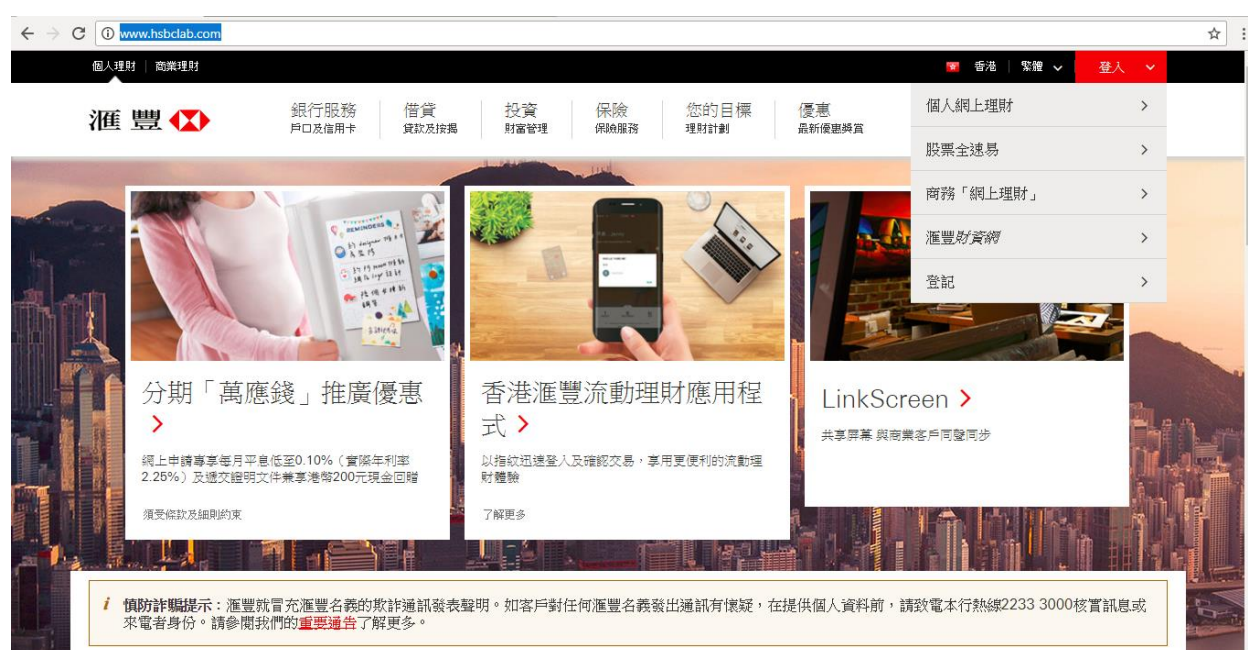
www.hsbclab.com

個人理財 | 商業理財

香港 | 繁體 登入

滙豐

銀行服務
戶口及信用卡

借貸
貸款及按揭

投資
財富管理

保險
保險服務

您的目標
理財計劃

優惠
最新優惠獎賞

個人網上理財

股票全速易

商務「網上理財」

滙豐財資網

登記

分期「萬應錢」推廣優惠 ›

網上申請專享每月平息低至0.10%（實際年利率2.25%）及遞交證明文件兼享港幣200元現金回贈

須受條款及細則約束

香港滙豐流動理財應用程式 ›

以指紋迅速登入及確認交易，享用更便利的流動理財體驗

了解更多

LinkScreen ›

共享屏幕 與商業客戶同聲同步

慎防詐騙提示：滙豐就冒充滙豐名義的欺詐通訊發表聲明。如客戶對任何滙豐名義發出通訊有懷疑，在提供個人資料前，請致電本行熱線2233 3000核實訊息或來電者身份。請參閱我們的重要通告了解更多。